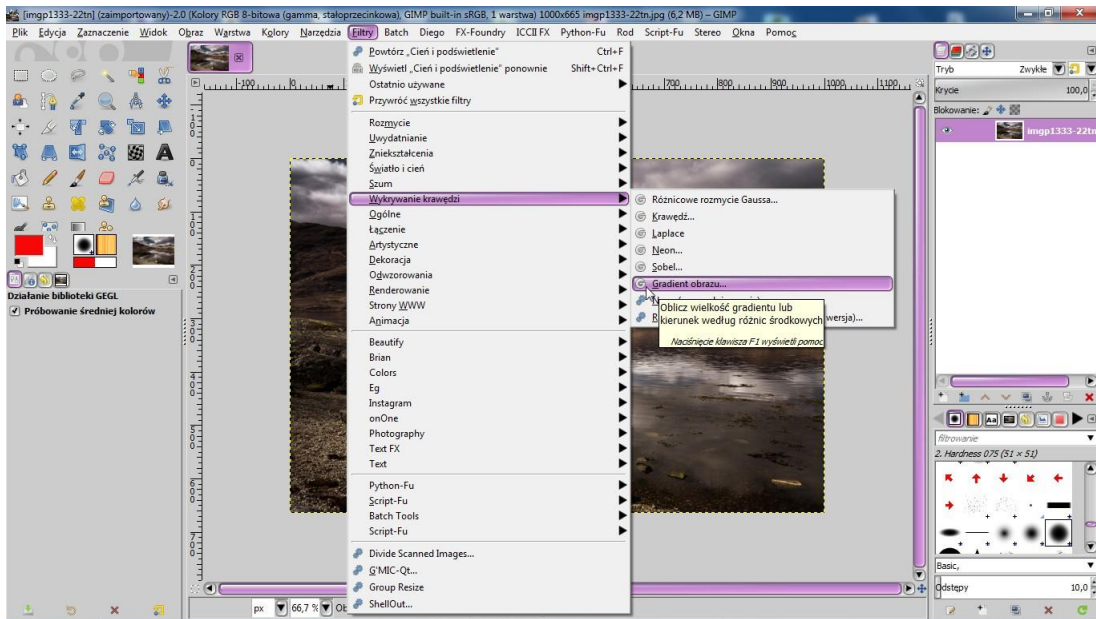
[imgp1333-22tn] (zaimportowany)-2.0 (Kolory RGB 8-bitowa (gamma, stałoprzecinkowa), GIMP built-in sRGB, 1 warstwa) 1000x665 imgp1333-22tn.jpg (6,2 MB) – GIMP

Plik Edycja Zaznaczenie Widok Obraz Warstwa Kolory Narzędzia Filtry Batch Diego FX-Foundry ICCII FX Python-Fu Rod Script-Fu Stereo Okna Pomoc

Powtórz „Cień i podświetlenie" Ctrl+F
Wyświetl „Cień i podświetlenie" ponownie Shift+Ctrl+F
Ostatnio używane
Przywróć wszystkie filtry
Rozmycie
Uwydatnianie
Zniekształcenia
Światło i cień
Szum
Wykrywanie krawędzi
Ogólne
Łączenie
Artystyczne
Dekoracja
Odwzorowania
Renderowanie
Strony WWW
Animacja
Beautify
Brian
Colors
Eg
Instagram
onOne
Photography
Text FX
Text
Python-Fu
Script-Fu
Batch Tools
Script-Fu
Divide Scanned Images...
G'MIC-Qt...
Group Resize
ShellOut...

Różnicowe rozmycie Gaussa...
Krawędź...
Laplace
Neon...
Sobel...
Gradient obrazu...
R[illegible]wersja)...

Oblicz wielkość gradientu lub kierunek według różnic środkowych
Naciśnięcie klawisza F1 wyświetli pomoc

Działanie biblioteki GEGL
Próbowanie średniej kolorów

Tryb Zwykłe
Krycie 100,0
Blokowanie:
imgp1333-22tn

filtrowanie
2. Hardness 075 (51 × 51)
Basic,
Odstępy 10,0

px 66,7 % Ob